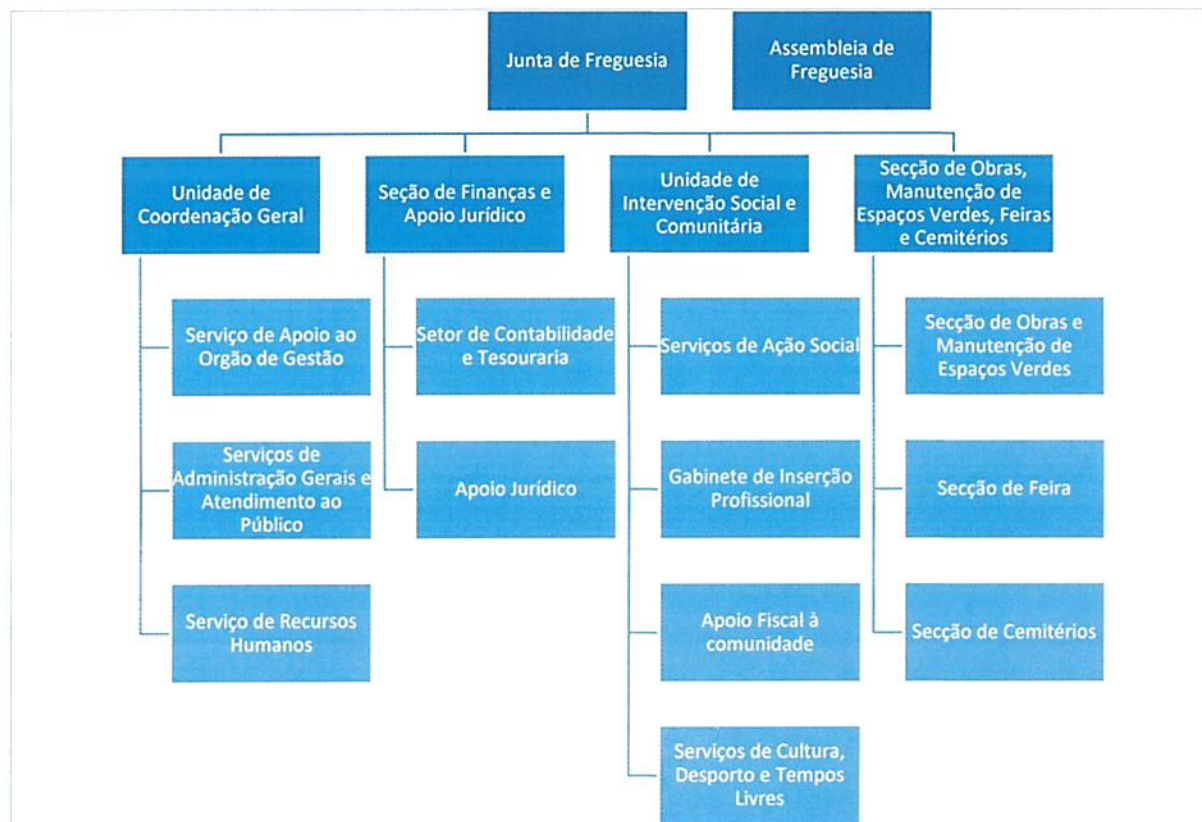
Junta de Freguesia

Assembleia de Freguesia

Unidade de Coordenação Geral

Seção de Finanças e Apoio Jurídico

Unidade de Intervenção Social e Comunitária

Secção de Obras, Manutenção de Espaços Verdes, Feiras e Cemitérios

Serviço de Apoio ao Orgão de Gestão

Serviços de Administração Gerais e Atendimento ao Público

Serviço de Recursos Humanos

Setor de Contabilidade e Tesouraria

Apoio Jurídico

Serviços de Ação Social

Gabinete de Inserção Profissional

Apoio Fiscal à comunidade

Serviços de Cultura, Desporto e Tempos Livres

Secção de Obras e Manutenção de Espaços Verdes

Secção de Feira

Secção de Cemitérios